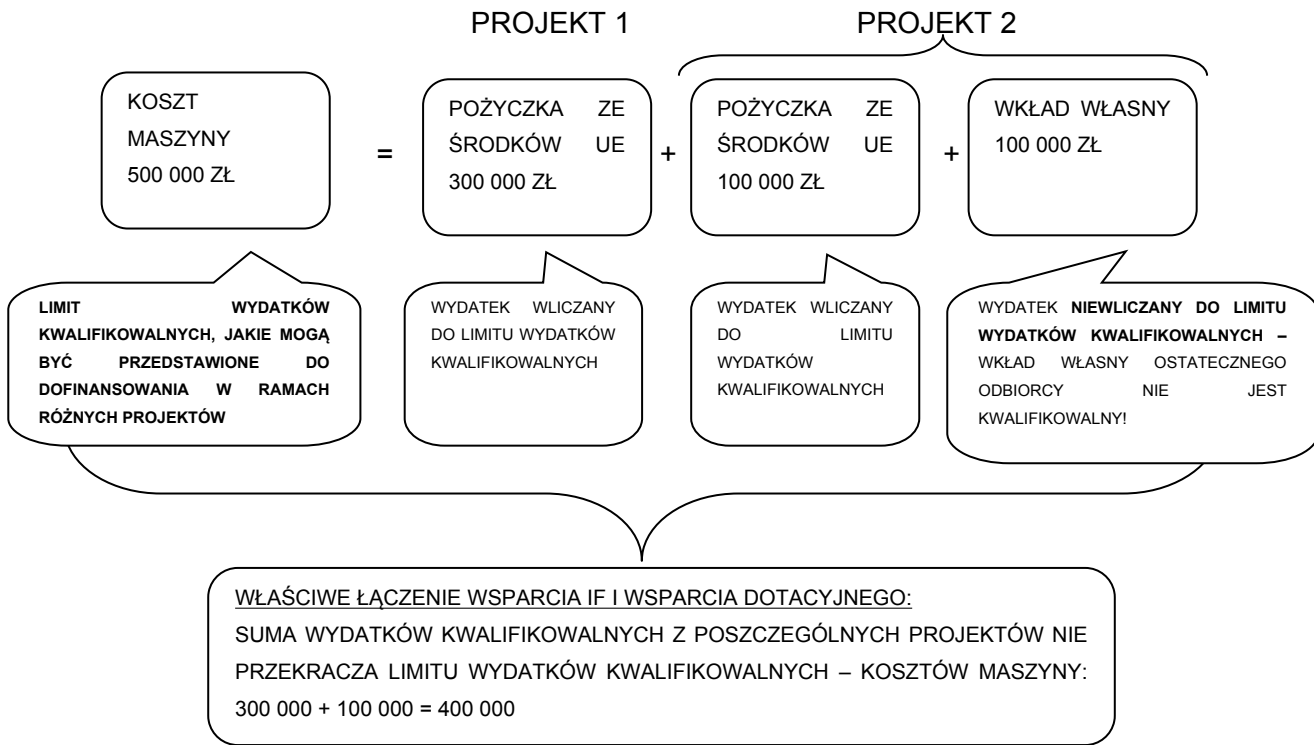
PROJEKT 1

PROJEKT 2

KOSZT MASZYNY 500 000 ZŁ

=

POŻYCZKA ZE ŚRODKÓW UE 300 000 ZŁ

+

POŻYCZKA ZE ŚRODKÓW UE 100 000 ZŁ

+

WKŁAD WŁASNY 100 000 ZŁ

LIMIT WYDATKÓW KWALIFIKOWALNYCH, JAKIE MOGĄ BYĆ PRZEDSTAWIONE DO DOFINANSOWANIA W RAMACH RÓŻNYCH PROJEKTÓW

WYDATEK WLICZANY DO LIMITU WYDATKÓW KWALIFIKOWALNYCH

WYDATEK WLICZANY DO LIMITU WYDATKÓW KWALIFIKOWALNYCH

WYDATEK NIEWLICZANY DO LIMITU WYDATKÓW KWALIFIKOWALNYCH – WKŁAD WŁASNY OSTATECZNEGO ODBIORCY NIE JEST KWALIFIKOWALNY!

WŁAŚCIWE ŁĄCZENIE WSPARCIA IF I WSPARCIA DOTACYJNEGO:
SUMA WYDATKÓW KWALIFIKOWALNYCH Z POSZCZEGÓLNYCH PROJEKTÓW NIE PRZEKRACZA LIMITU WYDATKÓW KWALIFIKOWALNYCH – KOSZTÓW MASZYNY: 300 000 + 100 000 = 400 000